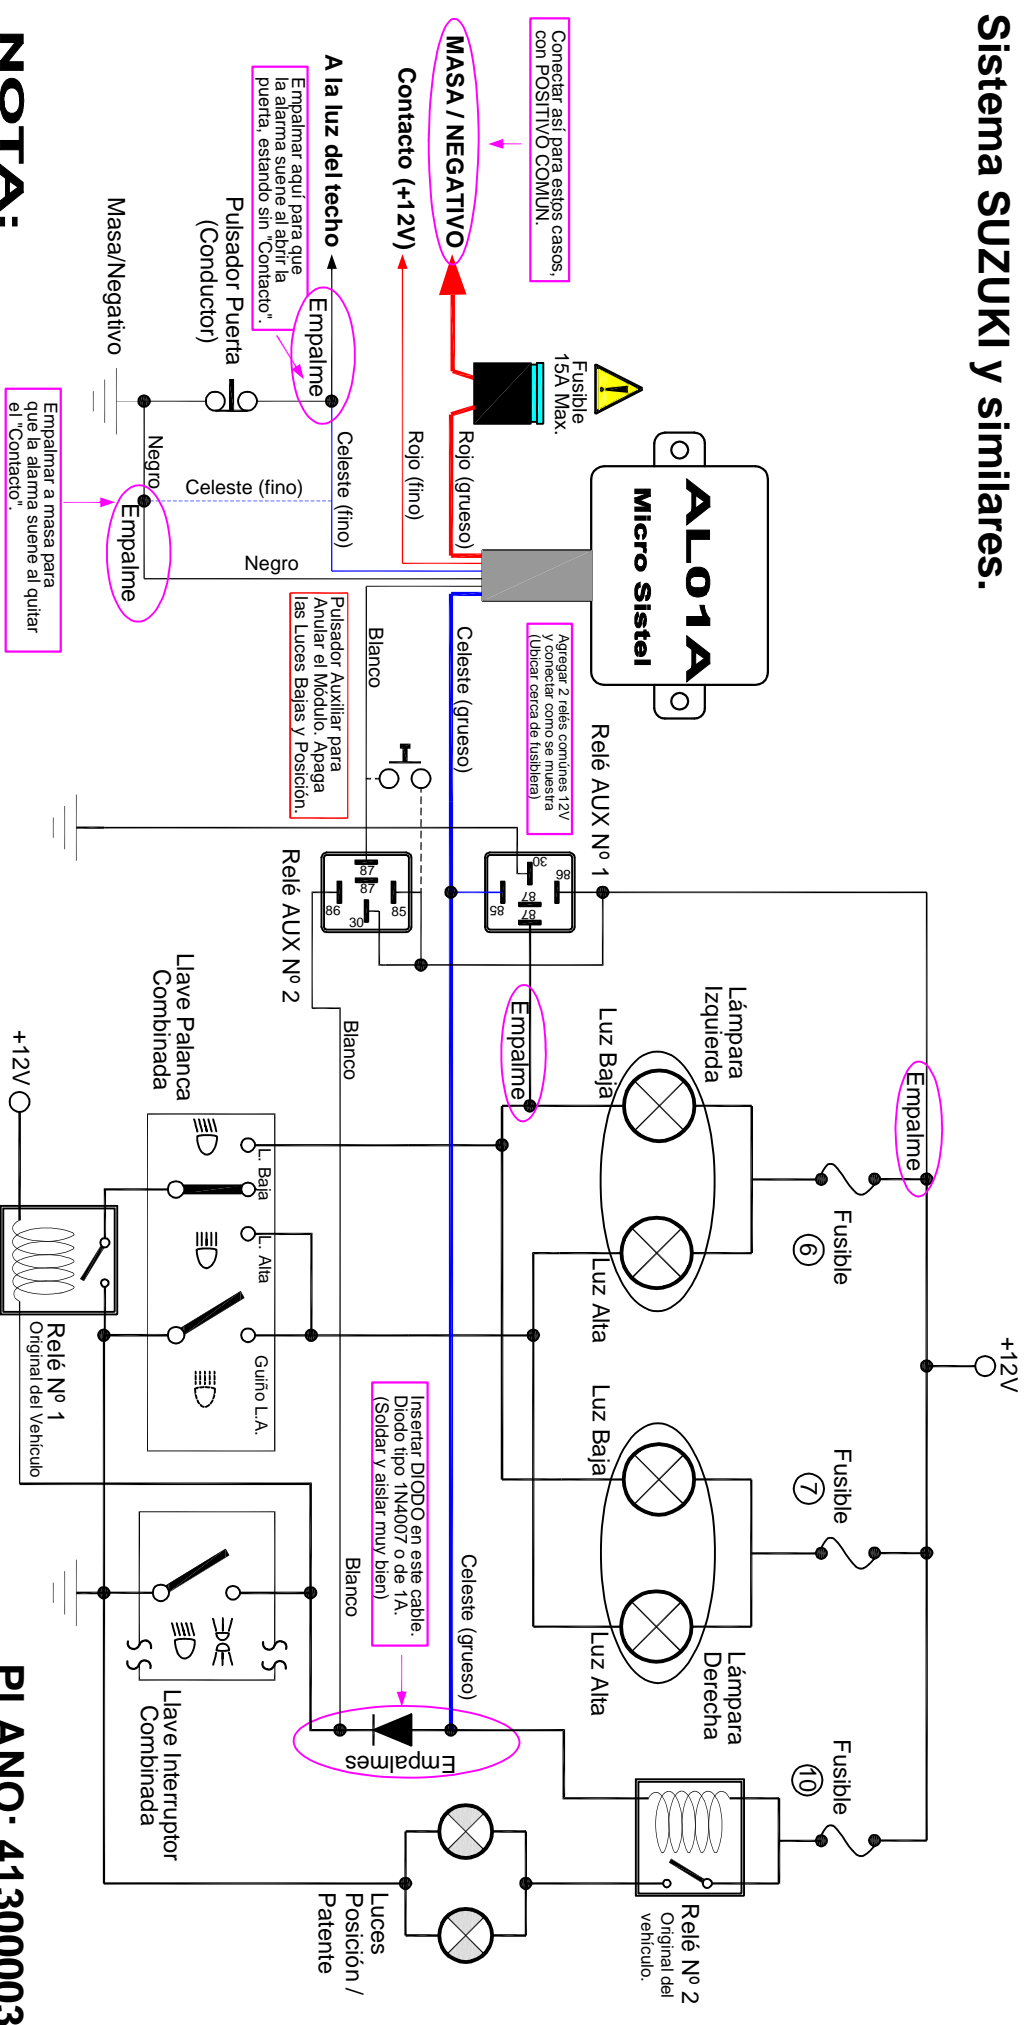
Sistema SUZUKI y similares.

ALO1A
Micro Sistel

Conectar así para estos casos, con POSITIVO COMÚN.

MASA / NEGATIVO

Contacto (+12V)

A la luz del techo

Empalmar aquí para que la alarma suene al abrir la puerta, estando sin "Contacto".

Empalme

Pulsador Puerta (Conductor)

Masa/Negativo

Fusible 15A Max.

Rojo (grueso)

Rojo (fino)

Celeste (fino)

Celeste (fino)

Negro

Negro

Empalme

Empalmar a masa para que la alarma suene al quitar el "Contacto".

Celeste (grueso)

Blanco

Agregar 2 relés comúnes 12V y conectar como se muestra (Ubicar cerca de fusiblera)

Pulsador Auxiliar para Anular el Módulo. Apaga las Luces Bajas y Posición.

Relé AUX Nº 1

86 30 87 87 85

87 87 86 30 85

Relé AUX Nº 2

Lámpara Izquierda

Luz Baja

Luz Alta

Empalme

Empalme

Fusible 6

+12V

Blanco

Llave Palanca Combinada

L. Baja

L. Alta

Guiño L.A.

+12V

Relé Nº 1 Original del Vehículo

Luz Baja

Luz Alta

Lámpara Derecha

Fusible 7

Insertar DIODO en este cable. Diodo tipo 1N4007 o de 1A. (Soldar y aislar muy bien)

Celeste (grueso)

Blanco

Empalmes

Fusible 10

Llave Interruptor Combinada

Luces Posición / Patente

Relé Nº 2 Original del vehículo.

NOTA:

PLANO: 4130003